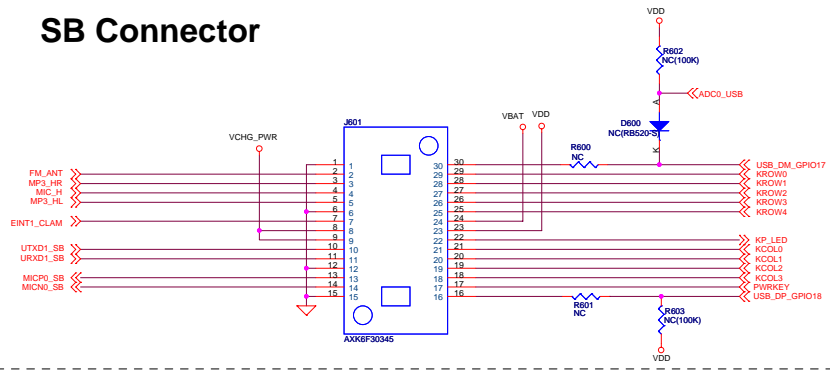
SB Connector

VDD
R602
NC(100K)
ADC0_USB
A
D600
NC(RB520-S)
K
VBAT
VDD
VCHG_PWR
J601
R600
NC
FM_ANT
MP3_HR
MIC_H
MP3_HL
EINT1_CLAM
UTXD1_SB
URXD1_SB
MICP0_SB
MICN0_SB
1
2
3
4
5
6
7
8
9
10
11
12
13
14
15
30
29
28
27
26
25
24
23
22
21
20
19
18
17
16
USB_DM_GPIO17
KROW0
KROW1
KROW2
KROW3
KROW4
KP_LED
KCOL0
KCOL1
KCOL2
KCOL3
PWRKEY
USB_DP_GPIO18
R601
NC
R603
NC(100K)
VDD
AXK6F30345